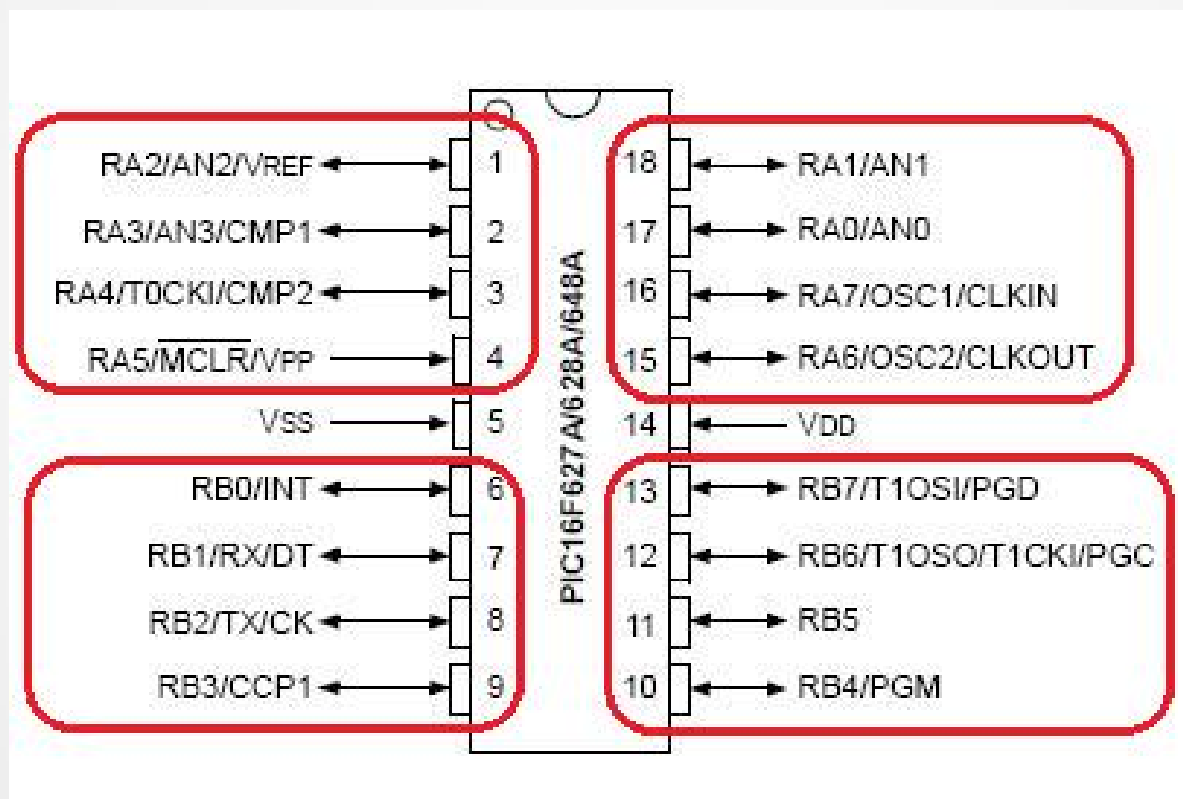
RA2/AN2/VREF 1
RA3/AN3/CMP1 2
RA4/T0CKI/CMP2 3
RA5/$\overline{MCLR}$/VPP 4
VSS 5
RB0/INT 6
RB1/RX/DT 7
RB2/TX/CK 8
RB3/CCP1 9

PIC16F627A/628A/648A

18 RA1/AN1
17 RA0/AN0
16 RA7/OSC1/CLKIN
15 RA6/OSC2/CLKOUT
14 VDD
13 RB7/T1OSI/PGD
12 RB6/T1OSO/T1CKI/PGC
11 RB5
10 RB4/PGM